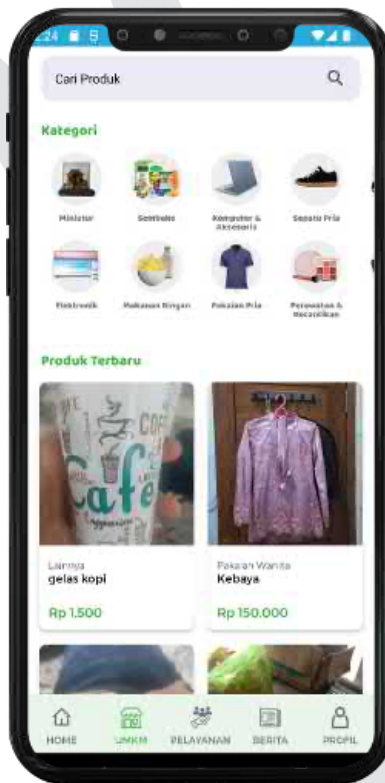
:24

Cari Produk

Kategori

Miniatur

Sembako

Komputer & Aksesoris

Sepatu Pria

Elektronik

Makanan Ringan

Pakaian Pria

Perawatan & Kecantikan

Produk Terbaru

Cafe

Lainnya
gelas kopi
Rp 1.500

Pakaian Wanita
Kebaya
Rp 150.000

HOME

UMKM

PELAYANAN

BERITA

PROFIL